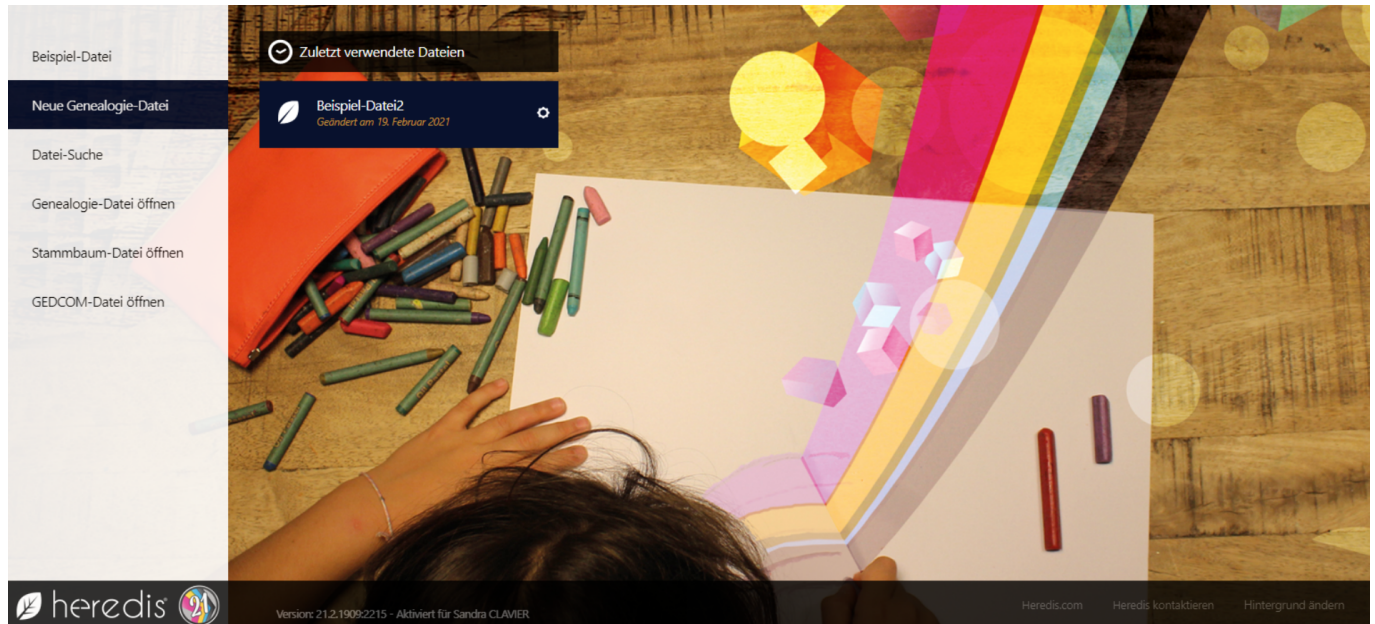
Beispiel-Datei

Neue Genealogie-Datei

Datei-Suche

Genealogie-Datei öffnen

Stammbaum-Datei öffnen

GEDCOM-Datei öffnen

Zuletzt verwendete Dateien

Beispiel-Datei2
Geändert am 19. Februar 2021

heredis 21

Version: 21.2.1909:2215 - Aktiviert für Sandra CLAVIER

Heredis.com

Heredis kontaktieren

Hintergrund ändern